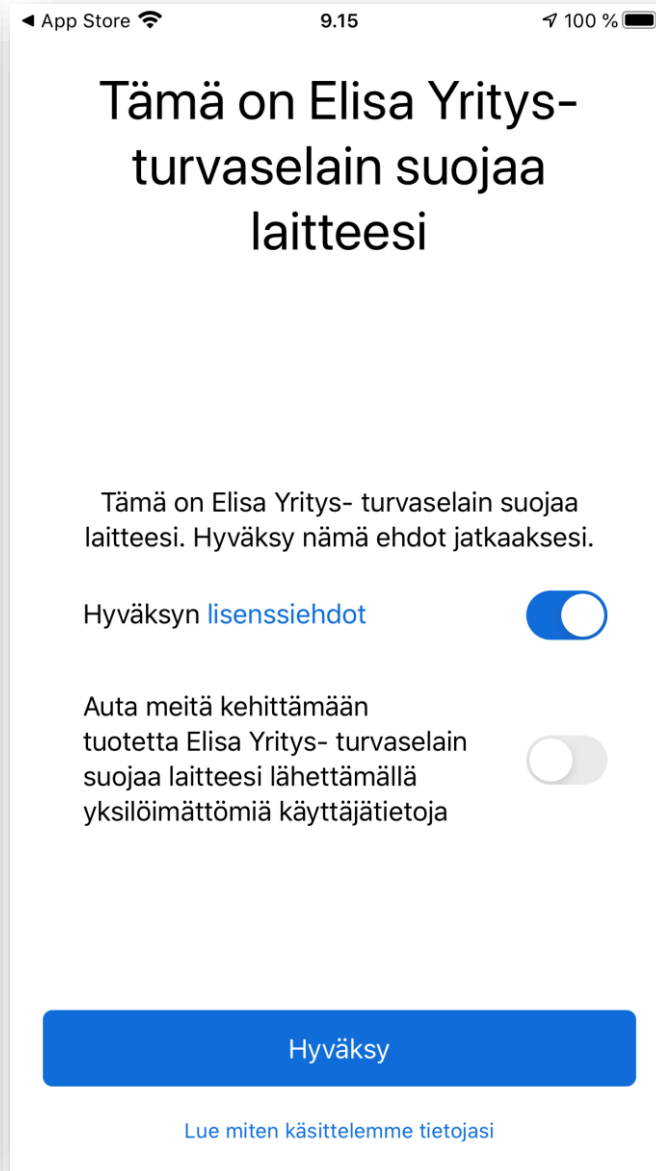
◀ App Store 9.15 100 %

Tämä on Elisa Yritysturvaselain suojaa laitteesi

Tämä on Elisa Yritys- turvaselain suojaa laitteesi. Hyväksy nämä ehdot jatkaaksesi.

Hyväksyn lisenssiehdot

Auta meitä kehittämään tuotetta Elisa Yritys- turvaselain suojaa laitteesi lähettämällä yksilöimättömiä käyttäjätietoja

Hyväksy

Lue miten käsittelemme tietojasi